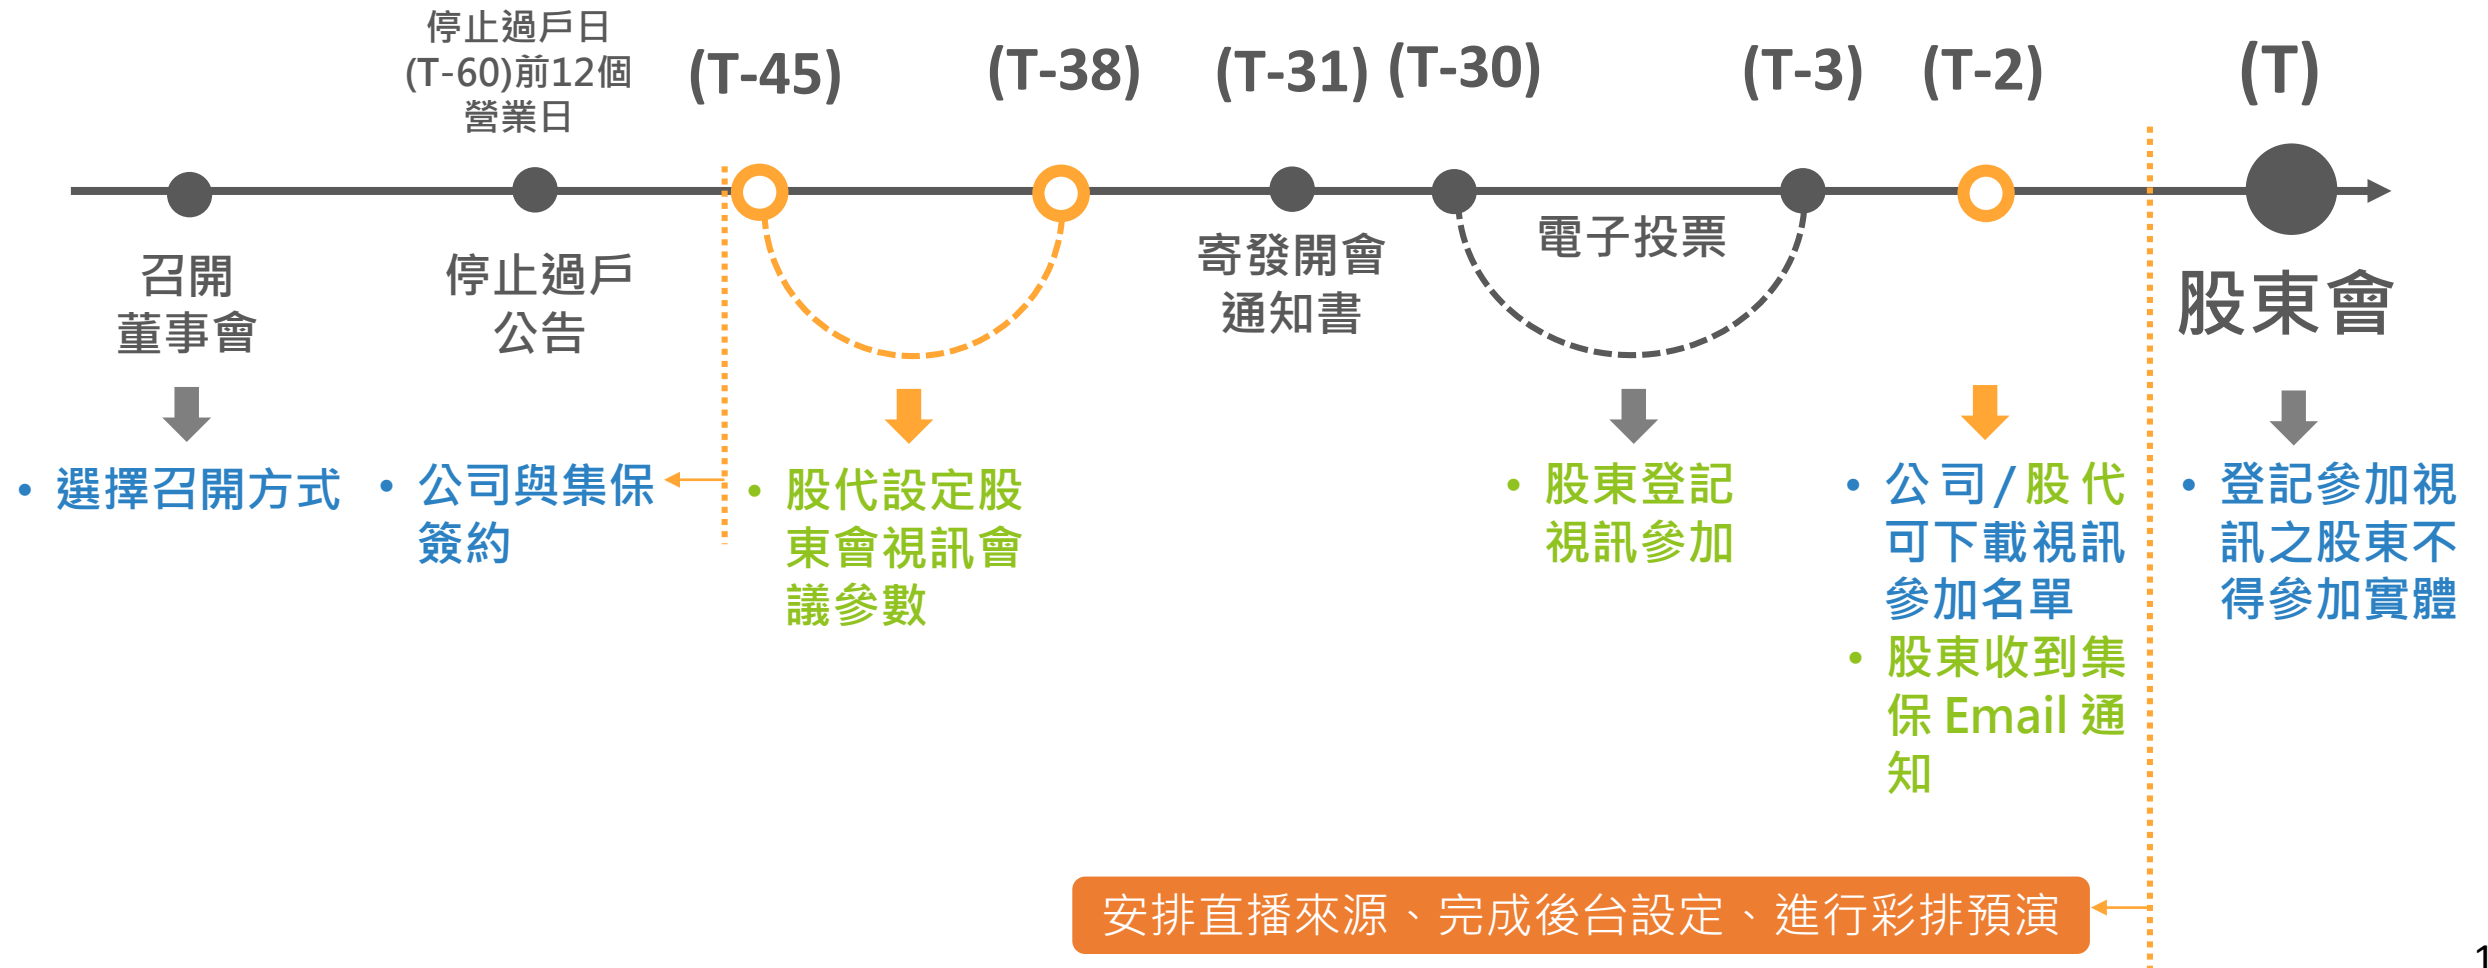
停止過戶日
(T-60)前12個
營業日

(T-45)

(T-38)

(T-31) (T-30)

(T-3) (T-2)

(T)

召開
董事會

停止過戶
公告

寄發開會
通知書

電子投票

股東會

• 選擇召開方式

• 公司與集保簽約

• 股代設定股東會視訊會議參數

• 股東登記視訊參加

• 公司/股代可下載視訊參加名單
• 股東收到集保 Email 通知

• 登記參加視訊之股東不得參加實體

安排直播來源、完成後台設定、進行彩排預演

1